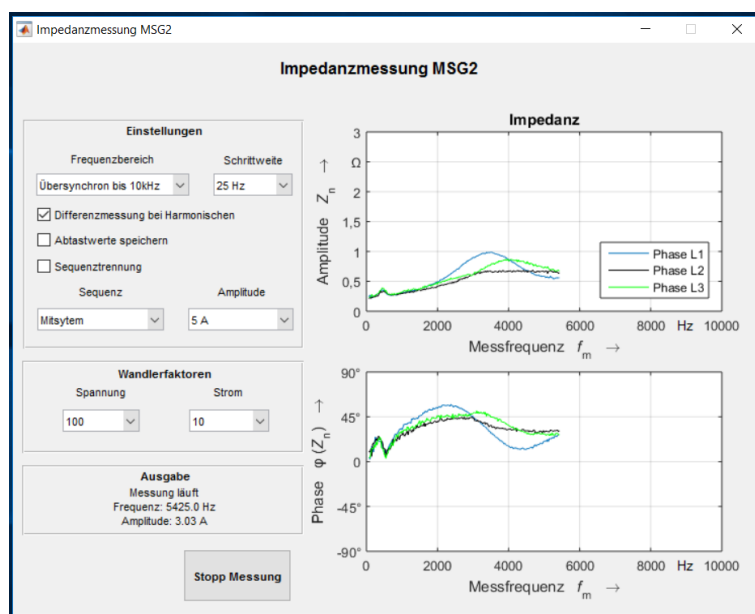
Impedanzmessung MSG2

Impedanzmessung MSG2

Einstellungen

Frequenzbereich

Schrittweite

Übersynchron bis 10kHz

25 Hz

Differenzmessung bei Harmonischen

Abtastwerte speichern

Sequenztrennung

Sequenz

Amplitude

Mitsytem

5 A

Wandlerfaktoren

Spannung

Strom

100

10

Ausgabe
Messung läuft
Frequenz: 5425.0 Hz
Amplitude: 3.03 A

Stopp Messung

Impedanz

3
Ω
2
1,5
1
0,5
0

Amplitude $Z_n$ →

0 2000 4000 6000 8000 Hz 10000

Messfrequenz $f_m$ →

Phase L1
Phase L2
Phase L3

90°
45°
0
-45°
-90°

Phase $\varphi(Z_n)$ →

0 2000 4000 6000 8000 Hz 10000

Messfrequenz $f_m$ →